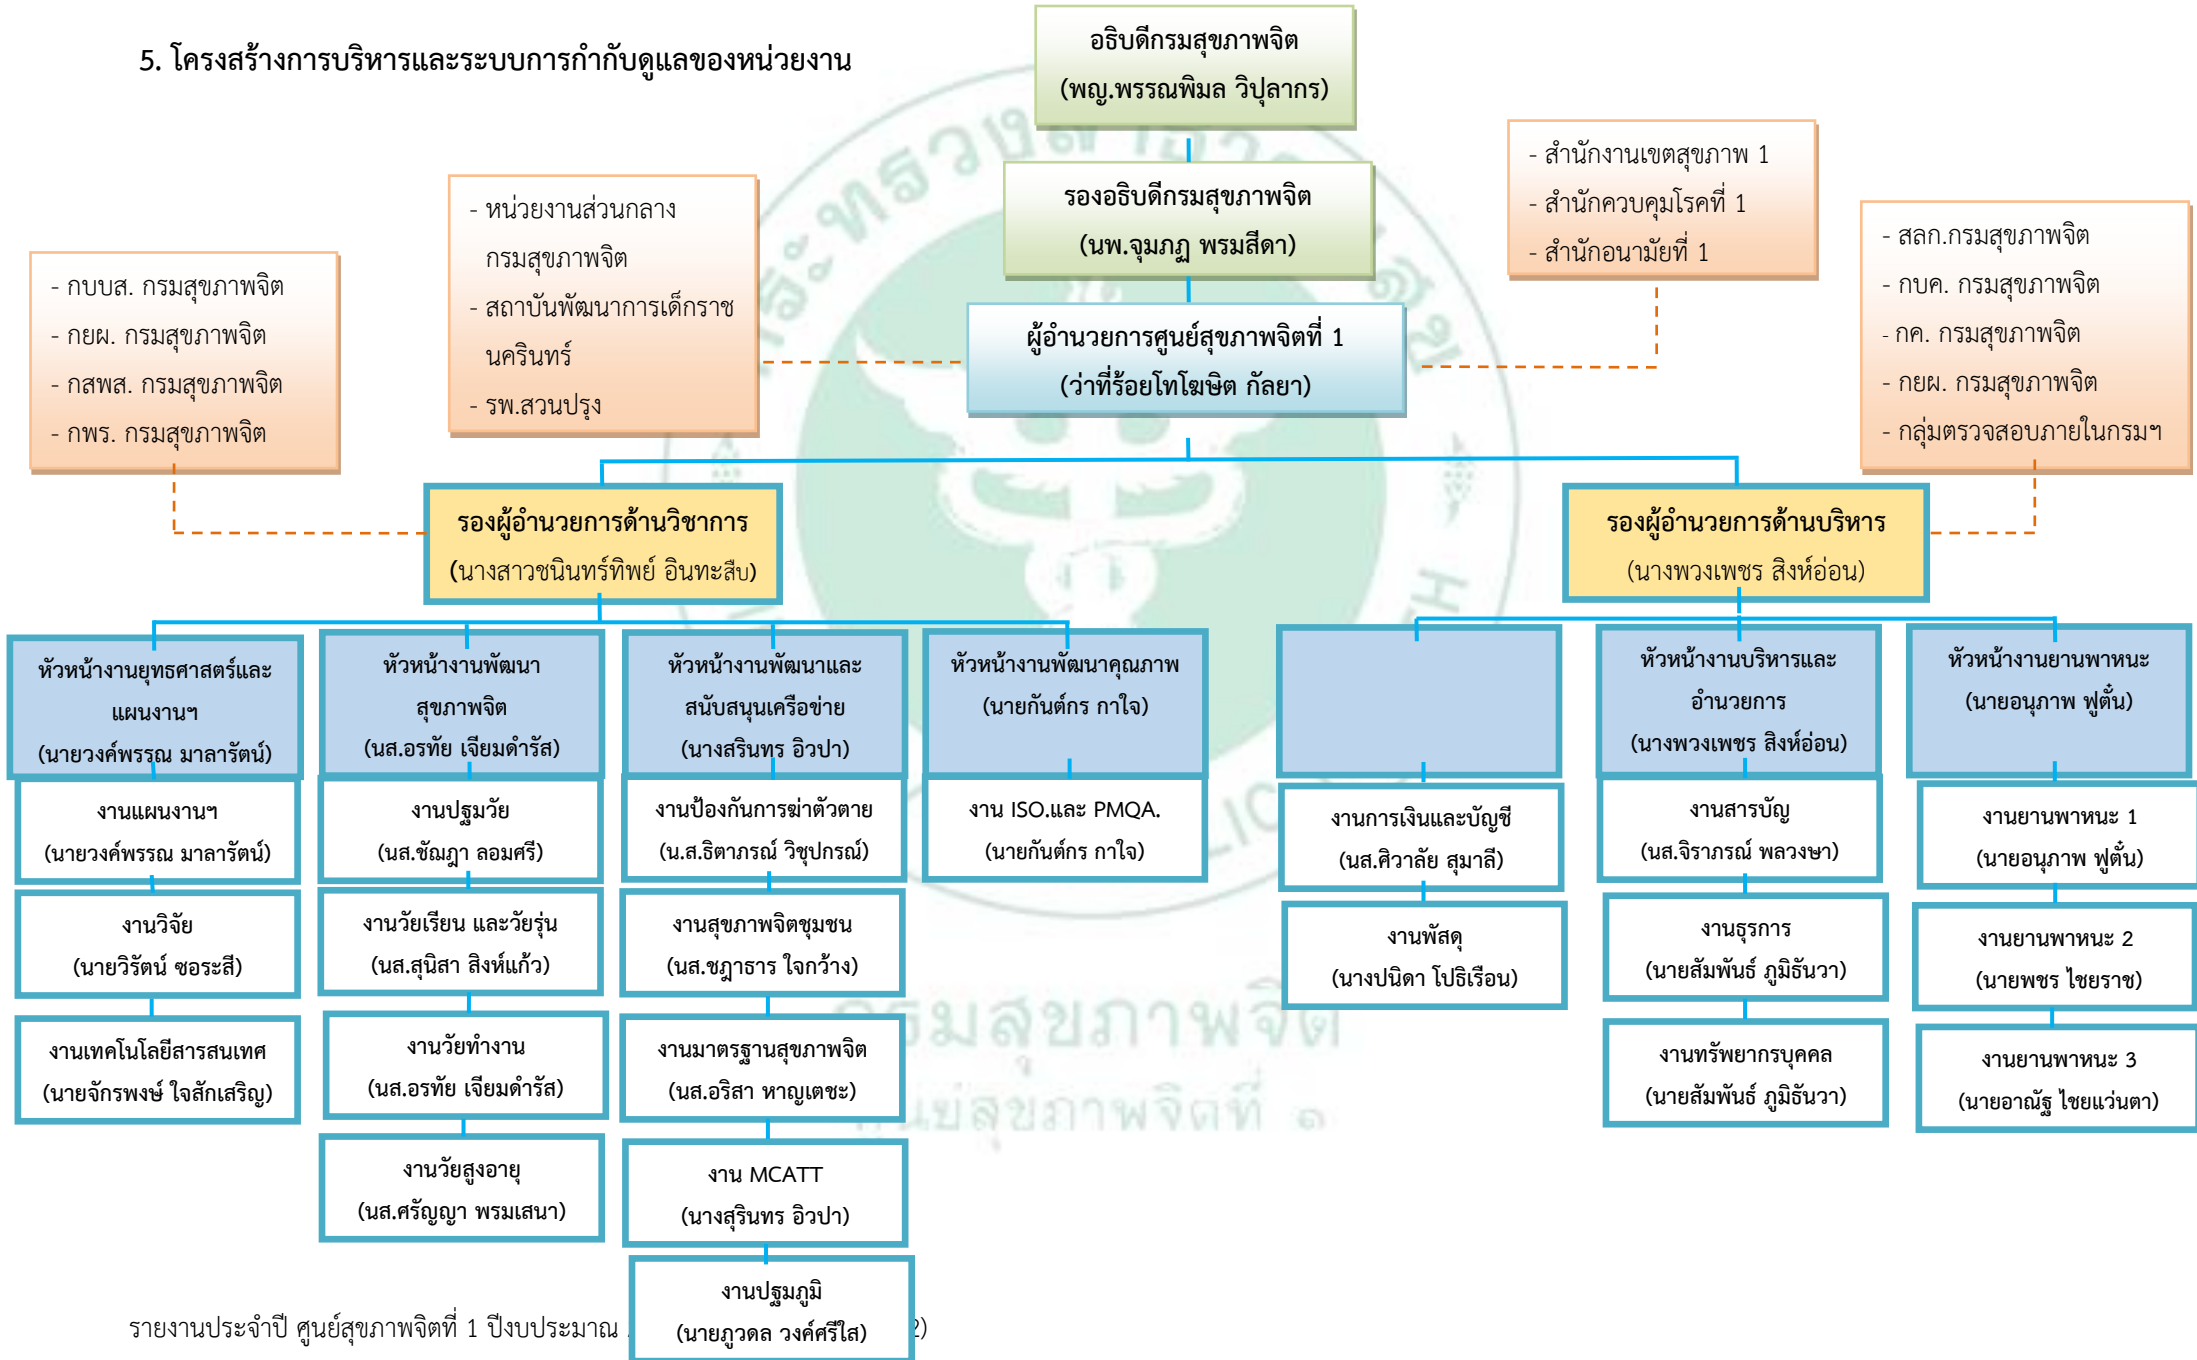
5. โครงสร้างการบริหารและระบบการกำกับดูแลของหน่วยงาน

อธิบดีกรมสุขภาพจิต
(พญ.พรรณพิมล วิปุลากร)

รองอธิบดีกรมสุขภาพจิต
(นพ.จุมภฏ พรมสีดา)

ผู้อำนวยการศูนย์สุขภาพจิตที่ 1
(ว่าที่ร้อยโทโฆษิต กัลยา)

- กบบส. กรมสุขภาพจิต
- กยผ. กรมสุขภาพจิต
- กสพส. กรมสุขภาพจิต
- กพร. กรมสุขภาพจิต

- หน่วยงานส่วนกลาง กรมสุขภาพจิต
- สถาบันพัฒนาการเด็กราชนครินทร์
- รพ.สวนปรุง

- สำนักงานเขตสุขภาพ 1
- สำนักควบคุมโรคที่ 1
- สำนักอนามัยที่ 1

- สลก.กรมสุขภาพจิต
- กบค. กรมสุขภาพจิต
- กค. กรมสุขภาพจิต
- กยผ. กรมสุขภาพจิต
- กลุ่มตรวจสอบภายในกรมฯ

รองผู้อำนวยการด้านวิชาการ
(นางสาวชนินทร์ทิพย์ อินทะสืบ)

รองผู้อำนวยการด้านบริหาร
(นางพวงเพชร สิงห์อ่อน)

หัวหน้างานยุทธศาสตร์และแผนงานฯ
(นายวงศ์พรรณ มาลารัตน์)

งานแผนงานฯ
(นายวงศ์พรรณ มาลารัตน์)

งานวิจัย
(นายวิรัตน์ ซอระสี)

งานเทคโนโลยีสารสนเทศ
(นายจักรพงษ์ ใจสักเสริญ)

หัวหน้างานพัฒนาสุขภาพจิต
(นส.อรทัย เจียมดำรัส)

งานปฐมวัย
(นส.ชัญฎา ลอมศรี)

งานวัยเรียน และวัยรุ่น
(นส.สุนิสา สิงห์แก้ว)

งานวัยทำงาน
(นส.อรทัย เจียมดำรัส)

งานวัยสูงอายุ
(นส.ศรัญญา พรมเสนา)

หัวหน้างานพัฒนาและสนับสนุนเครือข่าย
(นางสรินทร อิวปา)

งานป้องกันการฆ่าตัวตาย
(น.ส.ธิตาภรณ์ วิชุปกรณ์)

งานสุขภาพจิตชุมชน
(นส.ชฎาธาร ใจกว้าง)

งานมาตรฐานสุขภาพจิต
(นส.อริสา หาญเตชะ)

งาน MCATT
(นางสุรินทร อิวปา)

งานปฐมภูมิ
(นายภูวดล วงค์ศรีใส)

หัวหน้างานพัฒนาคุณภาพ
(นายกันต์กร กาใจ)

งาน ISO.และ PMQA.
(นายกันต์กร กาใจ)

งานการเงินและบัญชี
(นส.ศิวาลัย สุมาลี)

งานพัสดุ
(นางปนิดา โปธิเรือน)

หัวหน้างานบริหารและอำนวยการ
(นางพวงเพชร สิงห์อ่อน)

งานสารบัญ
(นส.จิราภรณ์ พลวงษา)

งานธุรการ
(นายสัมพันธ์ ภูมิธันวา)

งานทรัพยากรบุคคล
(นายสัมพันธ์ ภูมิธันวา)

หัวหน้างานยานพาหนะ
(นายอนุภาพ ฟูตั้น)

งานยานพาหนะ 1
(นายอนุภาพ ฟูตั้น)

งานยานพาหนะ 2
(นายพชร ไชยราช)

งานยานพาหนะ 3
(นายอาณัฐ ไชยแว่นตา)

กรมสุขภาพจิต
ศูนย์สุขภาพจิตที่ ๑

รายงานประจำปี ศูนย์สุขภาพจิตที่ 1 ปีงบประมาณ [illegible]2)